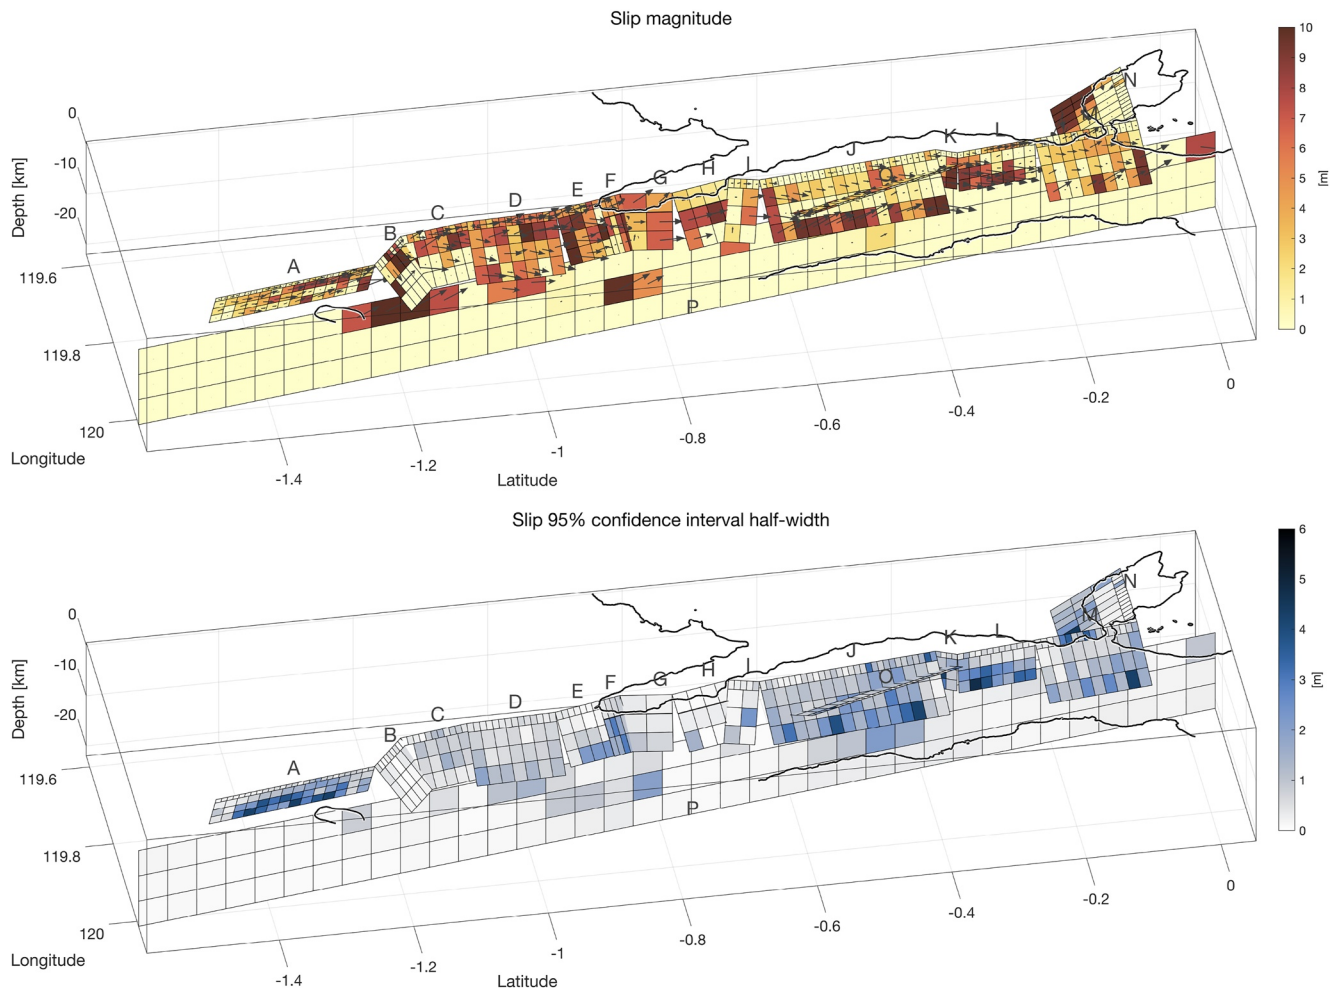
Slip magnitude

0
-10
-20
Depth [km]
119.6
119.8
120
Longitude
-1.4
-1.2
-1
Latitude
-0.8
-0.6
-0.4
-0.2
0

A
B
C
D
E
F
G
H
I
J
K
L
N
O
P

10
9
8
7
6
5
4
3
2
1
0
[m]

Slip 95% confidence interval half-width

0
-10
-20
Depth [km]
119.6
119.8
120
Longitude
-1.4
-1.2
-1
Latitude
-0.8
-0.6
-0.4
-0.2
0

A
B
C
D
E
F
G
H
I
J
K
L
M
N
O
P

6
5
4
3
2
1
0
[m]